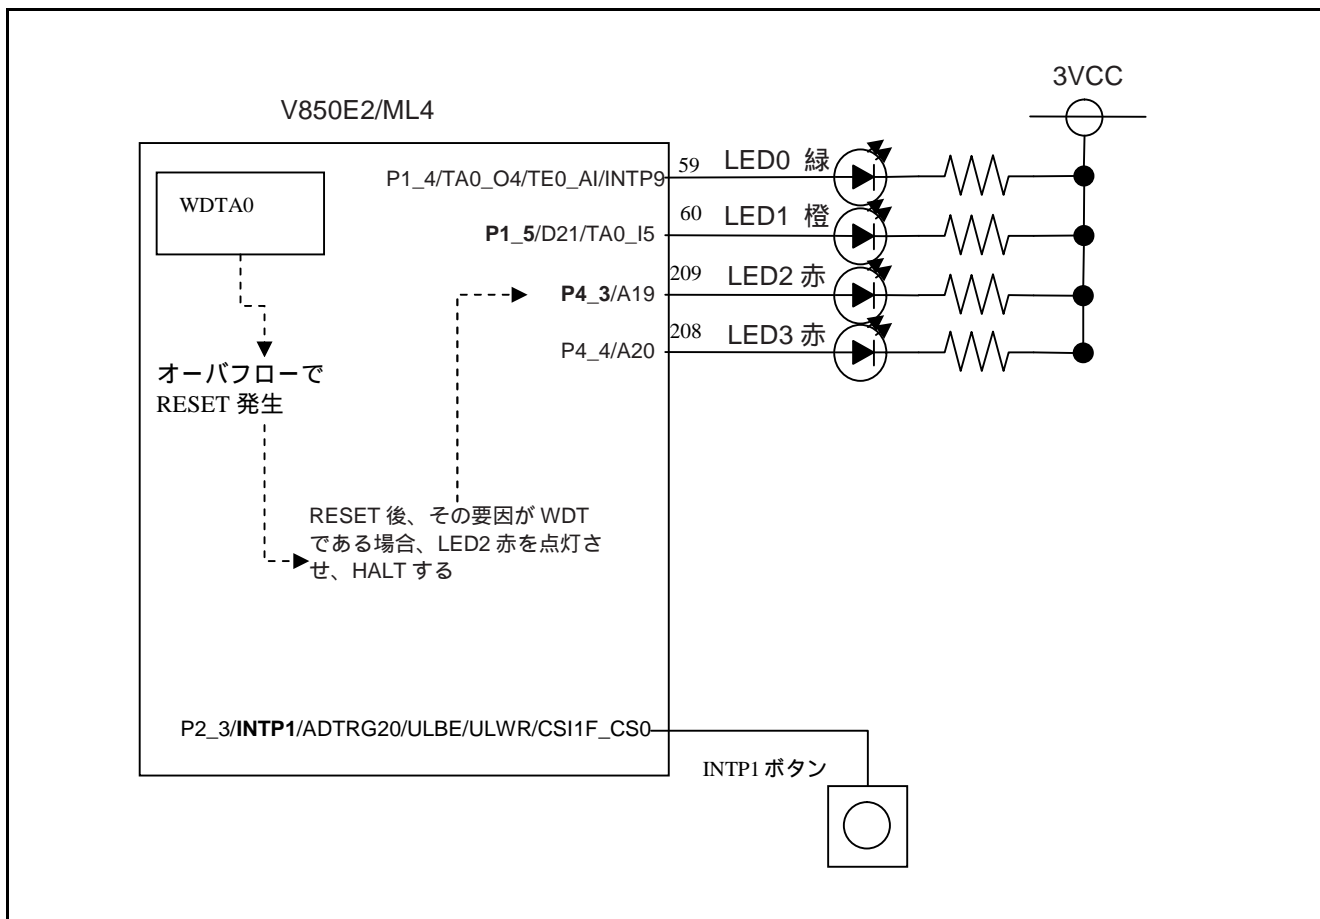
3VCC

V850E2/ML4

WDTA0

P1_4/TA0_O4/TE0_AI/INTP9
59
LED0 緑

P1_5/D21/TA0_I5
60
LED1 橙

P4_3/A19
209
LED2 赤

P4_4/A20
208
LED3 赤

オーバフローで
RESET 発生

RESET 後、その要因が WDT である場合、LED2 赤を点灯させ、HALT する

P2_3/INTP1/ADTRG20/ULBE/ULWR/CSI1F_CS0

INTP1 ボタン